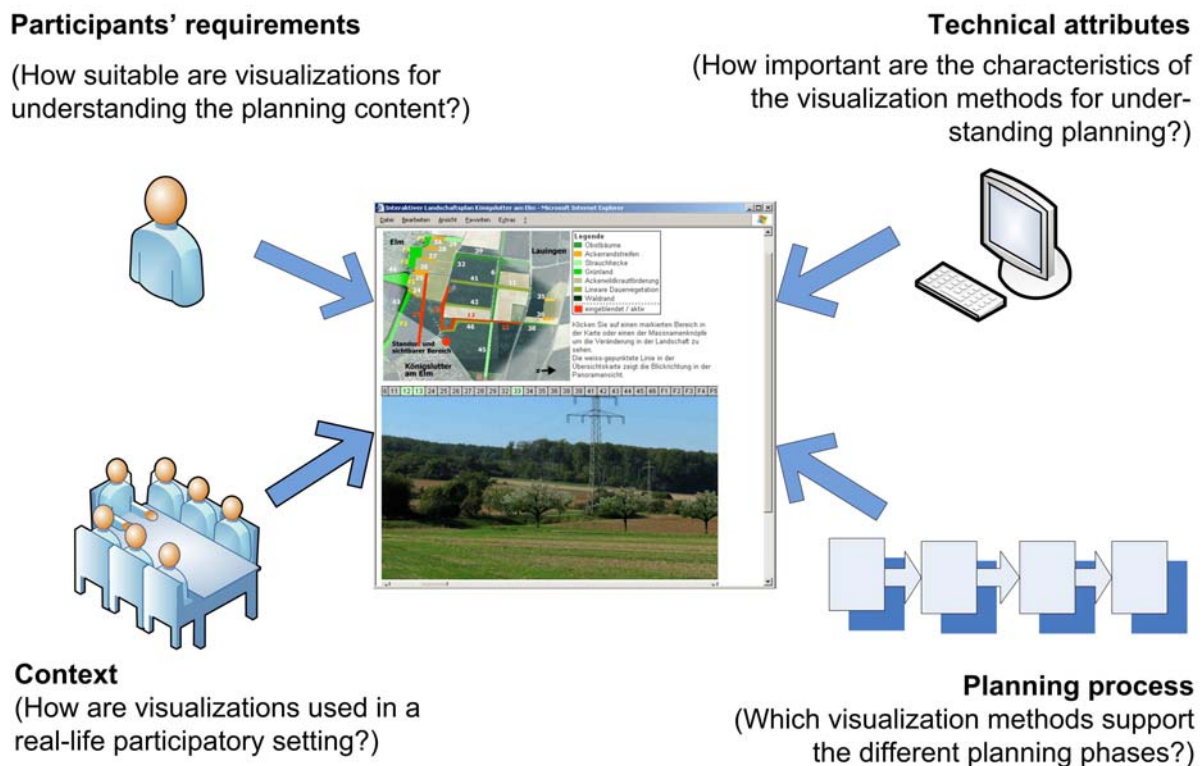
Participants' requirements

(How suitable are visualizations for understanding the planning content?)

Technical attributes

(How important are the characteristics of the visualization methods for understanding planning?)

Interaktiver Landschaftsplan Königslutter am Elm - Microsoft Internet Explorer

Datei Bearbeiten Ansicht Favoriten Extras ?

Elm

Lauingen

Legende
Obstbäume
Ackerrandstreifen
Strauchhecke
Grünland
Ackerwildkrautförderung
Lineare Dauervegetation
Waldrand
eingeblendet / aktiv

Klicken Sie auf einen markierten Bereich in der Karte oder einen der Massnamenknöpfe um die Veränderung in der Landschaft zu sehen.
Die weiss-gepunktete Linie in der Übersichtskarte zeigt die Blickrichtung in der Panoramansicht.

Standort und sichtbarer Bereich

Königslutter am Elm

Context
(How are visualizations used in a real-life participatory setting?)

Planning process
(Which visualization methods support the different planning phases?)